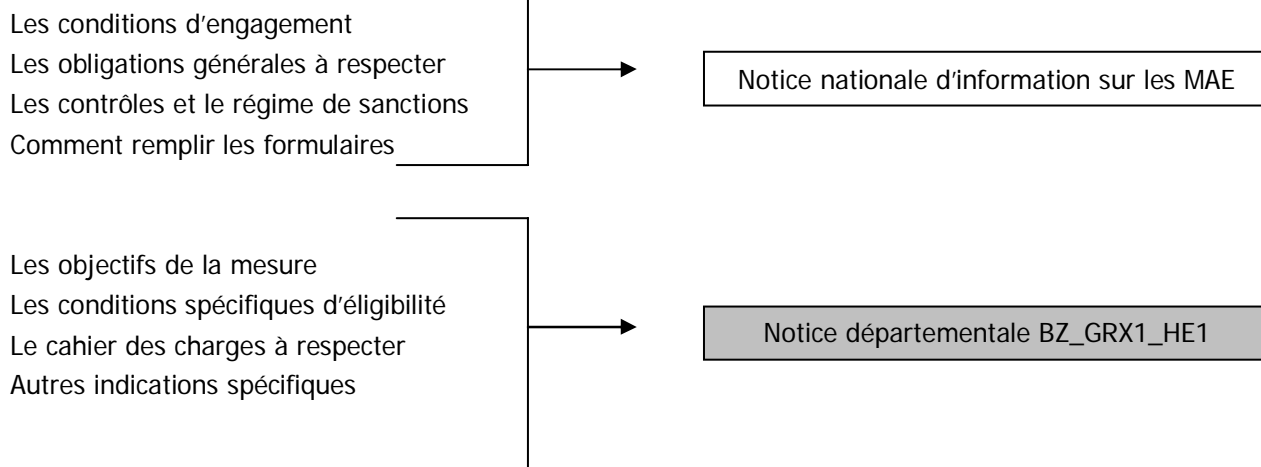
Les conditions d’engagement
Les obligations générales à respecter
Les contrôles et le régime de sanctions
Comment remplir les formulaires

Notice nationale d’information sur les MAE

Les objectifs de la mesure
Les conditions spécifiques d’éligibilité
Le cahier des charges à respecter
Autres indications spécifiques

Notice départementale BZ_GRX1_HE1